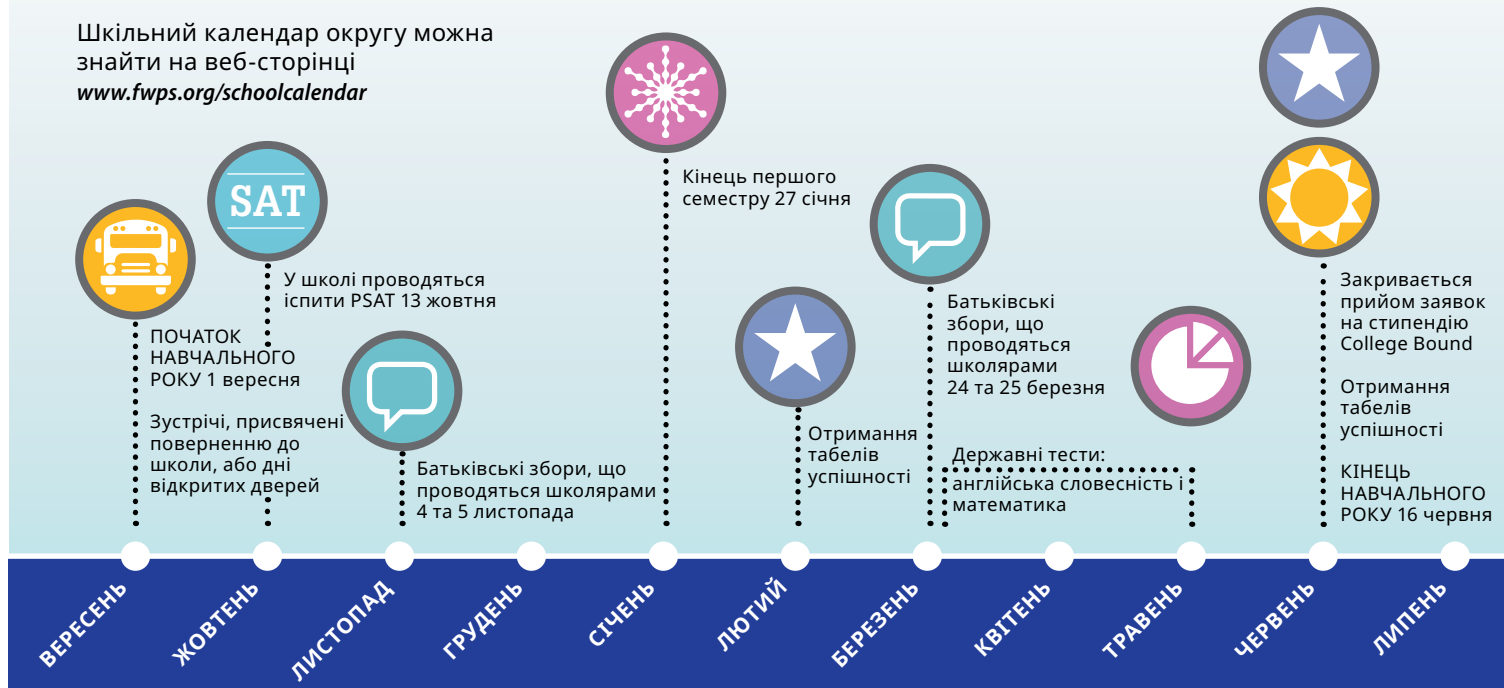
Шкільний календар округу можна знайти на веб-сторінці
www.fwps.org/schoolcalendar

SAT

ПОЧАТОК НАВЧАЛЬНОГО РОКУ 1 вересня

Зустрічі, присвячені поверненню до школи, або дні відкритих дверей

У школі проводяться іспити PSAT 13 жовтня

Батьківські збори, що проводяться школярами 4 та 5 листопада

Кінець першого семестру 27 січня

Отримання табелів успішності

Батьківські збори, що проводяться школярами 24 та 25 березня

Державні тести: англійська словесність і математика

Закривається прийом заявок на стипендію College Bound

Отримання табелів успішності

КІНЕЦЬ НАВЧАЛЬНОГО РОКУ 16 червня

ВЕРЕСЕНЬ
ЖОВТЕНЬ
ЛИСТОПАД
ГРУДЕНЬ
СІЧЕНЬ
ЛЮТИЙ
БЕРЕЗЕНЬ
КВІТЕНЬ
ТРАВЕНЬ
ЧЕРВЕНЬ
ЛИПЕНЬ